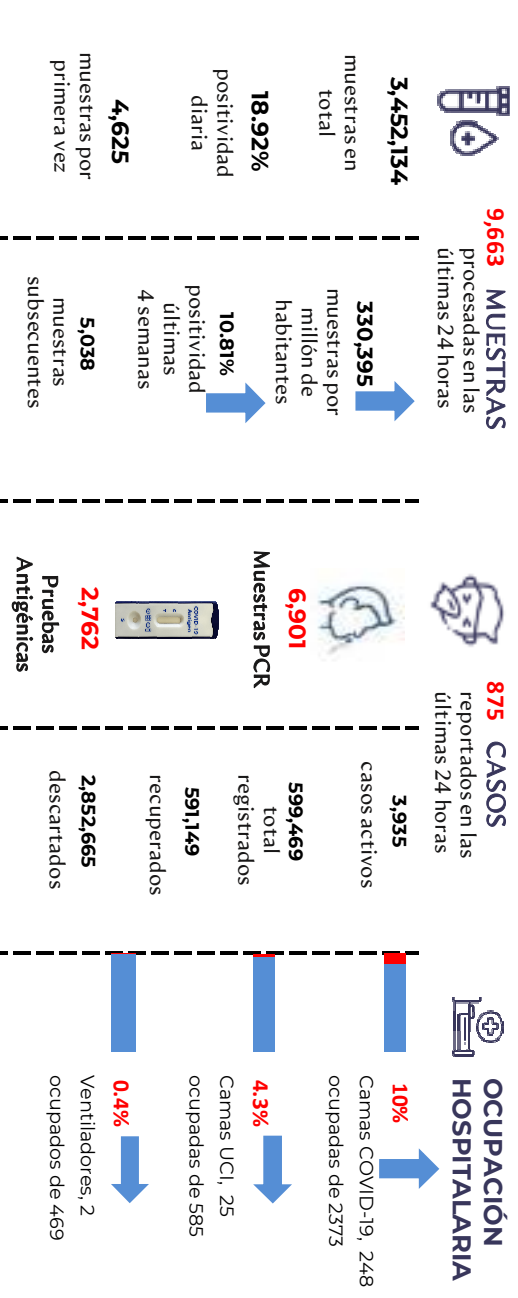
3,452,134
muestras en total

18.92%
positividad diaria

4,625
muestras por primera vez

9,663 MUESTRAS
procesadas en las últimas 24 horas

330,395
muestras por millón de habitantes

10.81%
positividad últimas 4 semanas

5,038
muestras subsecuentes

6,901
Muestras PCR

2,762
Pruebas Antigénicas

COVID-19 Antigen

875 CASOS
reportados en las últimas 24 horas

3,935
casos activos

599,469
total registrados

591,149
recuperados

2,852,665
descartados

OCUPACIÓN HOSPITALARIA

10%
Camas COVID-19, 248 ocupadas de 2373

4.3%
Camas UCI, 25 ocupadas de 585

0.4%
Ventiladores, 2 ocupados de 469